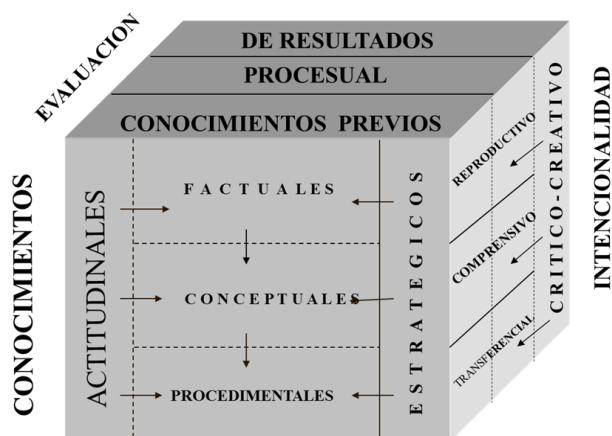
EVALUACION

DE RESULTADOS

PROCESUAL

CONOCIMIENTOS PREVIOS

CONOCIMIENTOS

ACTITUDINALES

FACTUALES

CONCEPTUALES

PROCEDIMENTALES

ESTRATEGICOS

REPRODUCTIVO

COMPRENSIVO

TRANSFERENCIAL

CRITICO-CREATIVO

INTENCIONALIDAD